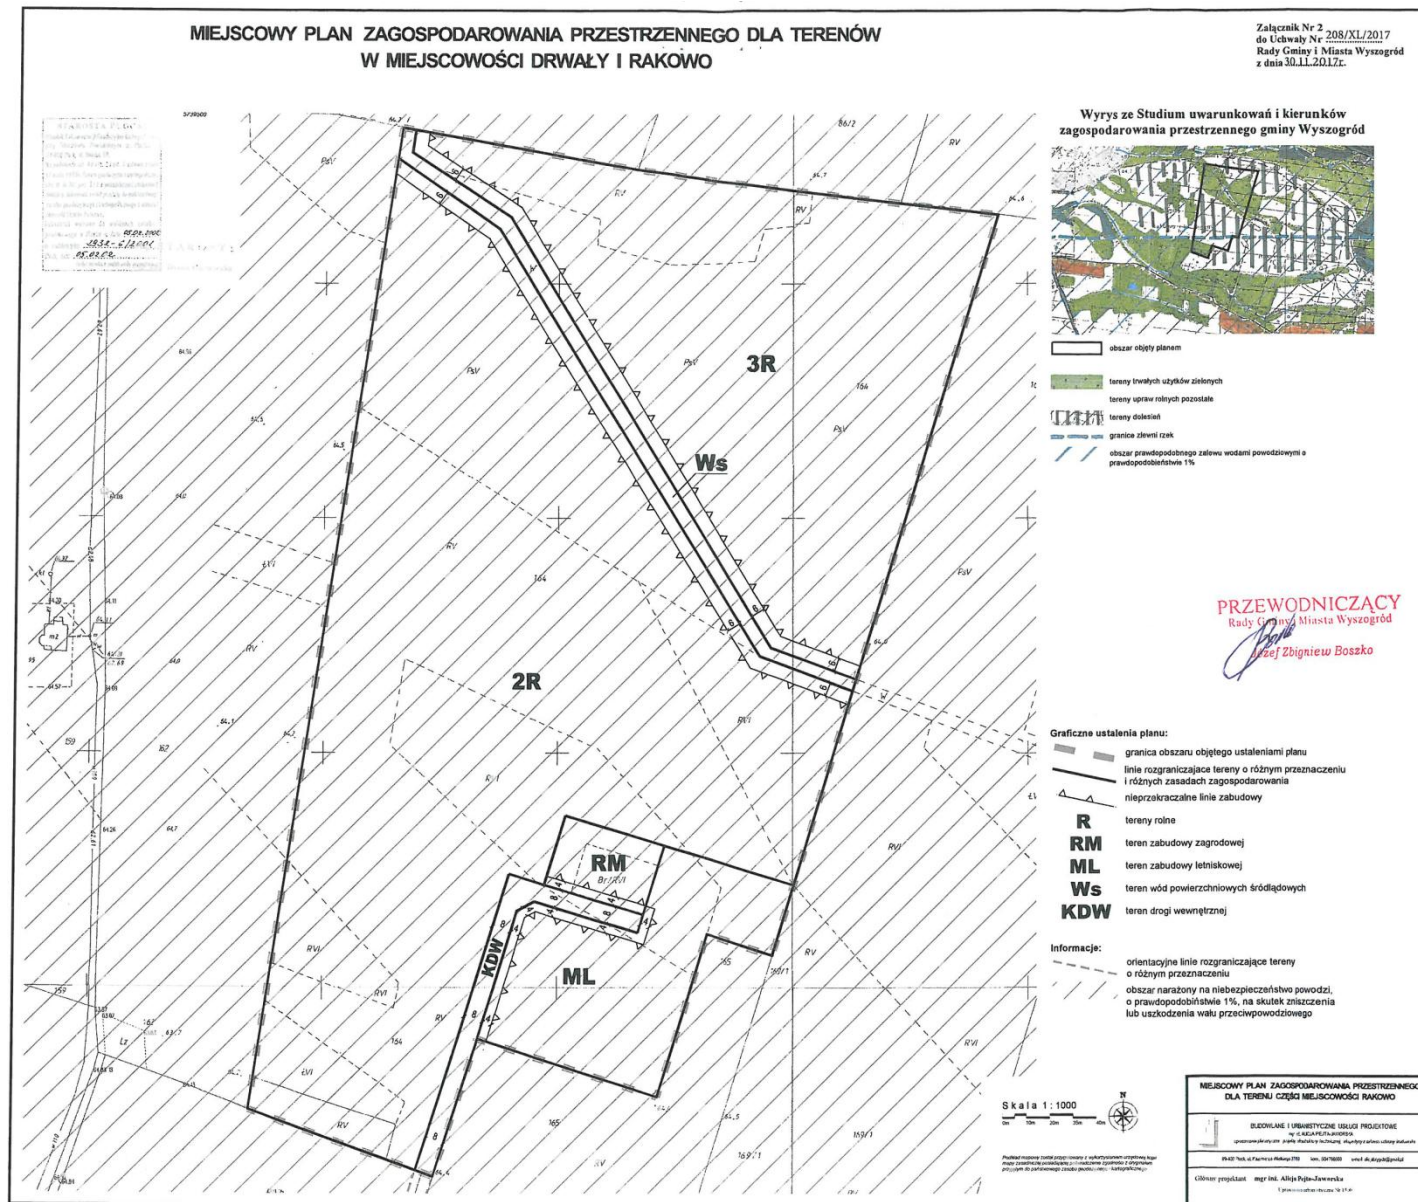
MIEJSCOWY PLAN ZAGOSPODAROWANIA PRZESTRZENNEGO DLA TERENÓW W MIEJSCOWOŚCI DRWAŁY I RAKOWO

Załącznik Nr 2
do Uchwały Nr 208/XL/2017
Rady Gminy i Miasta Wyszogród
z dnia 30.11.2017r.

Wyrys ze Studium uwarunkowań i kierunków zagospodarowania przestrzennego gminy Wyszogród

obszar objęty planem
tereny trwałych użytków zielonych
tereny upraw rolnych pozostałe
tereny dolesień
granice zlewni rzek
obszar prawdopodobnego zalewu wodami powodziowymi o prawdopodobieństwie 1%

PRZEWODNICZĄCY
Rady Gminy i Miasta Wyszogród
Józef Zbigniew Boszko

3R
Ws
2R
RM
ML
KDW
Br/RVI
RV
RVI
PsV
ŁVI
164
165
162
159
169/1
169/2
6
8
4

Graficzne ustalenia planu:
granica obszaru objętego ustaleniami planu
linie rozgraniczające tereny o różnym przeznaczeniu i różnych zasadach zagospodarowania
nieprzekraczalne linie zabudowy
R tereny rolne
RM teren zabudowy zagrodowej
ML teren zabudowy letniskowej
Ws teren wód powierzchniowych śródlądowych
KDW teren drogi wewnętrznej

Informacje:
orientacyjne linie rozgraniczające tereny o różnym przeznaczeniu
obszar narażony na niebezpieczeństwo powodzi, o prawdopodobieństwie 1%, na skutek zniszczenia lub uszkodzenia wału przeciwpowodziowego

Skala 1 : 1000
0m 10m 20m 30m 40m
N

MIEJSCOWY PLAN ZAGOSPODAROWANIA PRZESTRZENNEGO DLA TERENU CZĘŚCI MIEJSCOWOŚCI RAKOWO
BUDOWLANE I URBANISTYCZNE USŁUGI PROJEKTOWE
Główny projektant mgr inż. Alicja Pejta-Jaworska
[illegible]